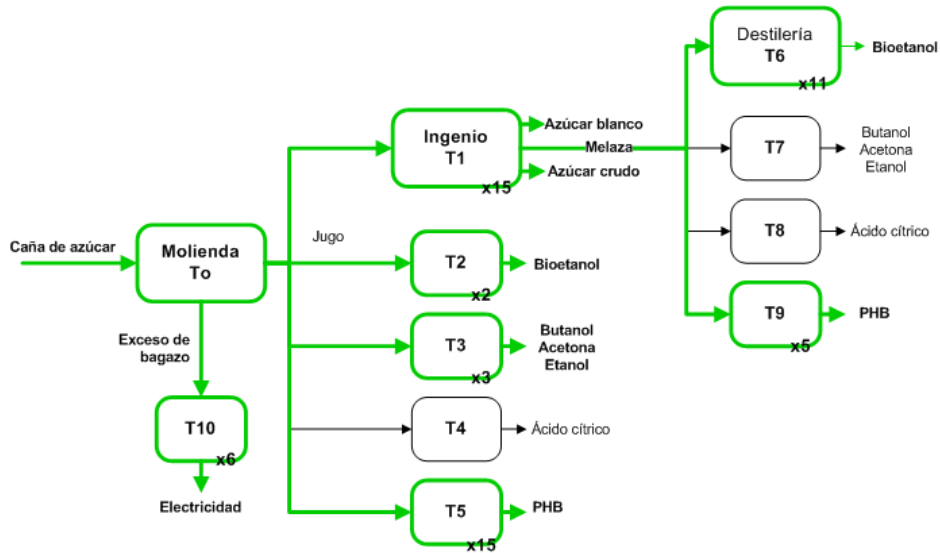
Caña de azúcar

Molienda
To

Jugo

Exceso de bagazo

T10
x6

Electricidad

Ingenio
T1
x15

Azúcar blanco

Melaza

Azúcar crudo

T2
x2

Bioetanol

T3
x3

Butanol
Acetona
Etanol

T4

Ácido cítrico

T5
x15

PHB

Destilería
T6
x11

Bioetanol

T7

Butanol
Acetona
Etanol

T8

Ácido cítrico

T9
x5

PHB